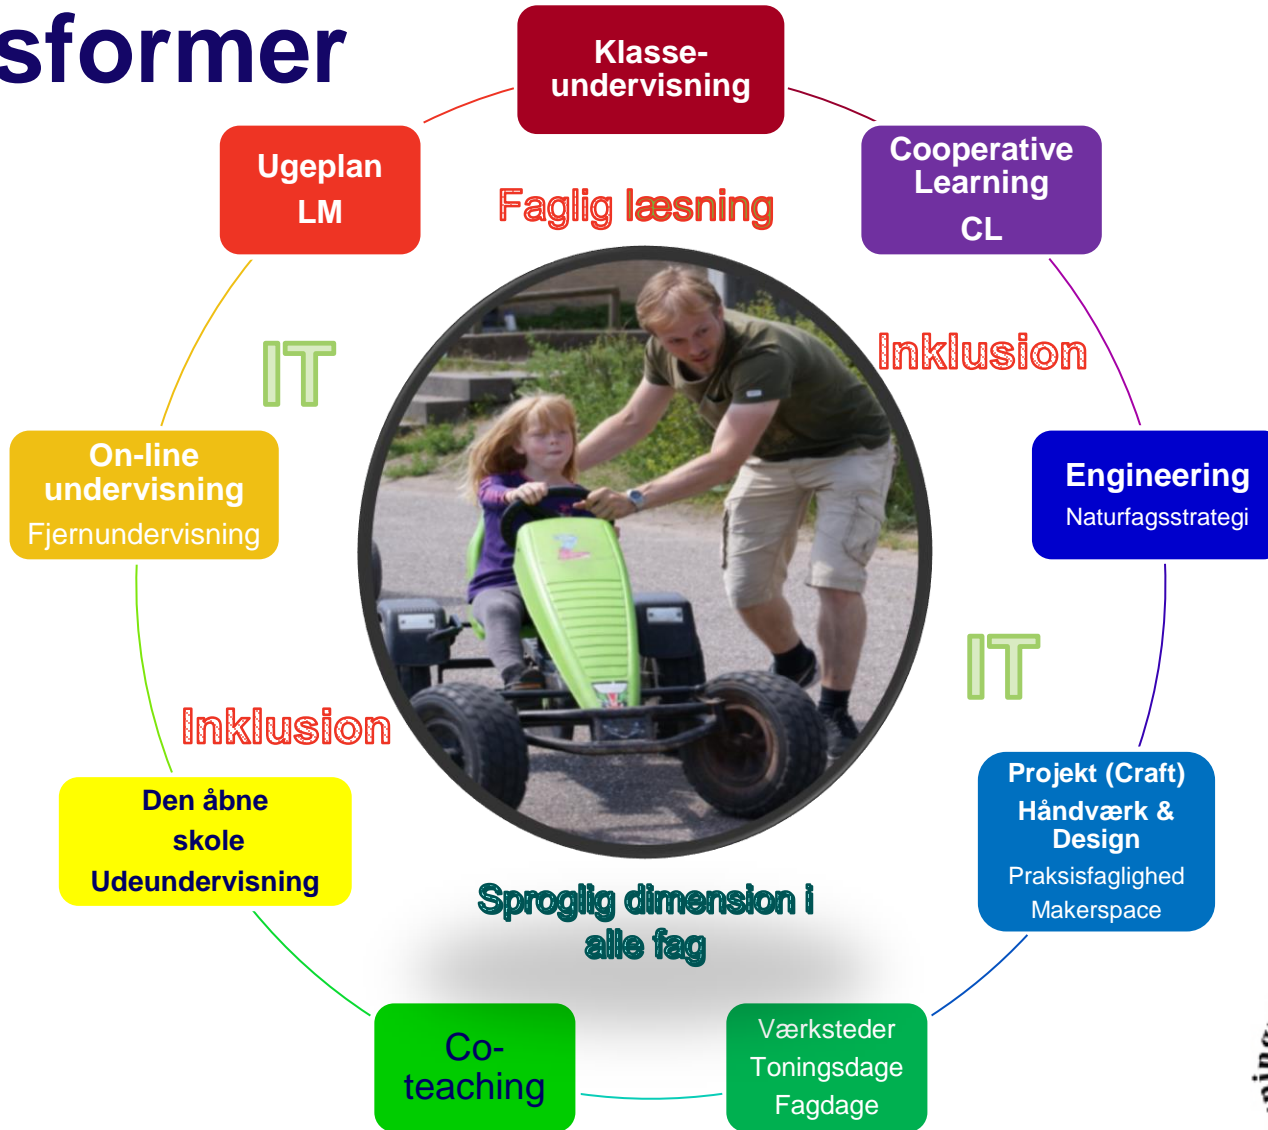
sformer

Klasse-undervisning

Cooperative Learning
CL

Ugeplan
LM

Faglig læsning

Inklusion

IT

Engineering
Naturfagsstrategi

On-line undervisning
Fjernundervisning

IT

Inklusion

Projekt (Craft)
Håndværk & Design
Praksisfaglighed
Makerspace

Den åbne skole
Udeundervisning

Sproglig dimension i alle fag

Co-teaching

Værksteder
Toningsdage
Fagdage

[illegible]